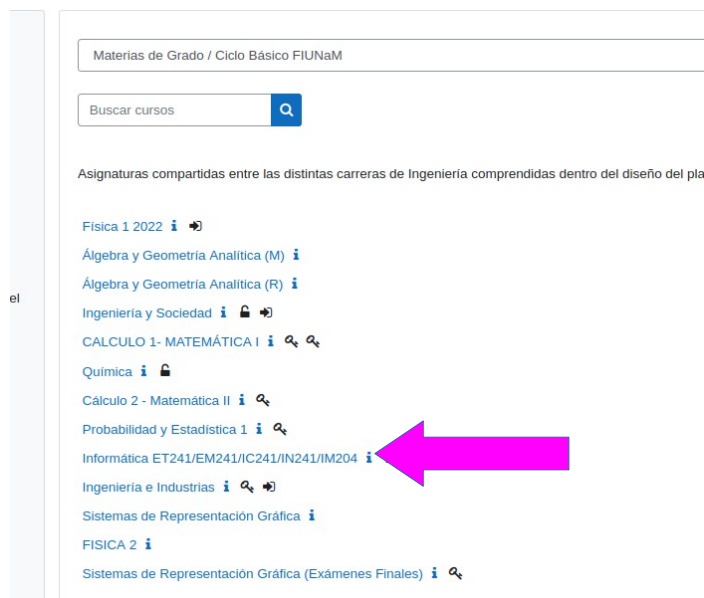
el

Materias de Grado / Ciclo Básico FIUNaM

Buscar cursos

Asignaturas compartidas entre las distintas carreras de Ingeniería comprendidas dentro del diseño del pla

Física 1 2022
Álgebra y Geometría Analítica (M)
Álgebra y Geometría Analítica (R)
Ingeniería y Sociedad
CALCULO 1- MATEMÁTICA I
Química
Cálculo 2 - Matemática II
Probabilidad y Estadística 1
Informática ET241/EM241/IC241/IN241/IM204
Ingeniería e Industrias
Sistemas de Representación Gráfica
FISICA 2
Sistemas de Representación Gráfica (Exámenes Finales)